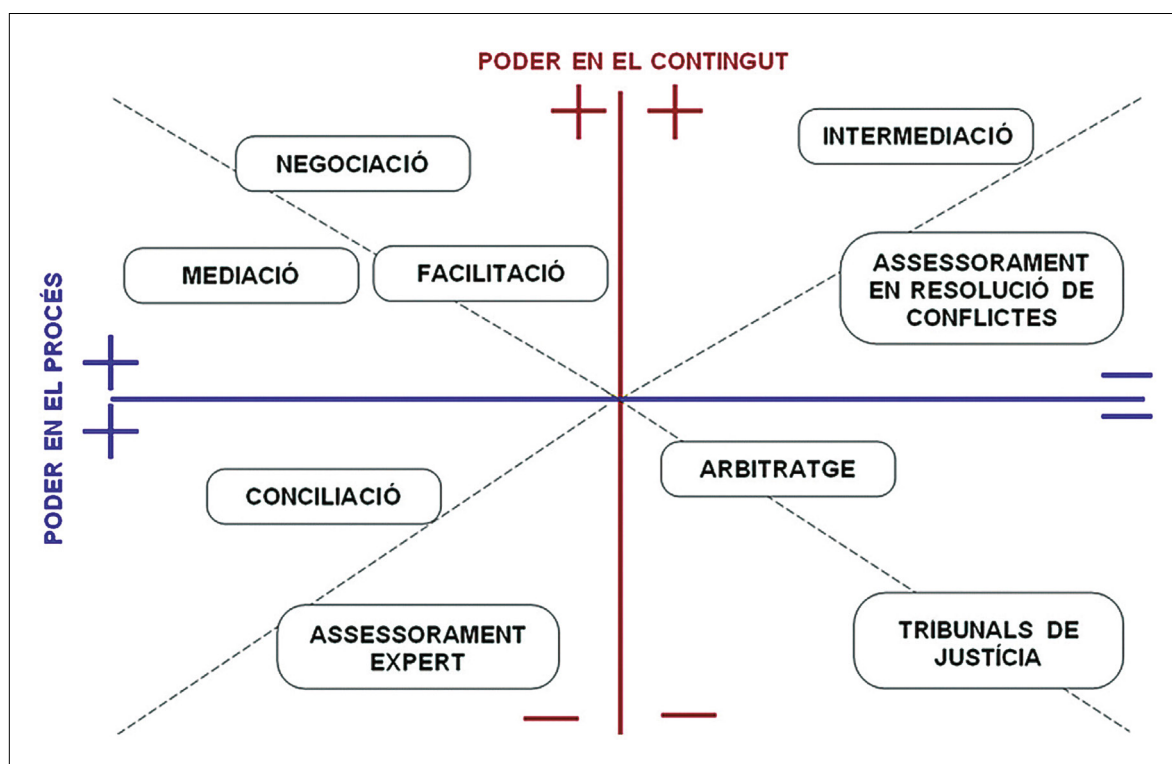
PODER EN EL CONTINGUT

+ +

NEGOCIACIÓ

INTERMEDIACIÓ

MEDIACIÓ

FACILITACIÓ

ASSESSORAMENT EN RESOLUCIÓ DE CONFLICTES

PODER EN EL PROCÉS

+

+

=

=

CONCILIACIÓ

ARBITRATGE

ASSESSORAMENT EXPERT

TRIBUNALS DE JUSTÍCIA

– –